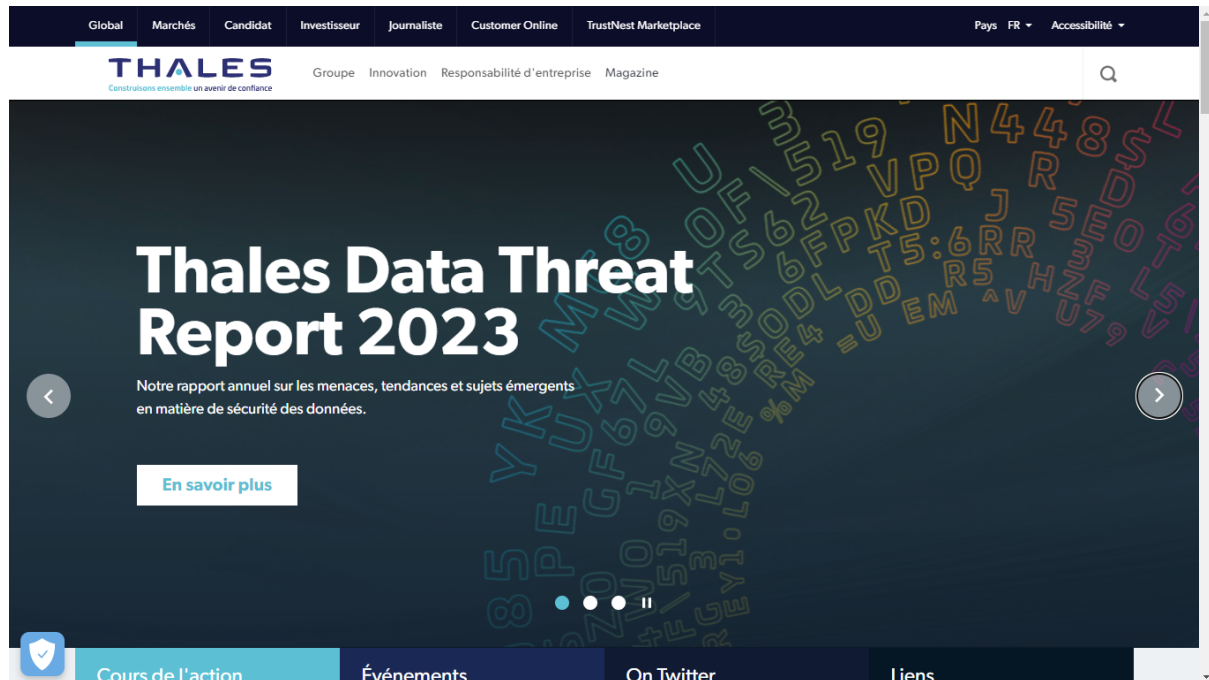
Global Marchés Candidat Investisseur Journaliste Customer Online TrustNest Marketplace

Pays FR Accessibilité

THALES
Construisons ensemble un avenir de confiance

Groupe Innovation Responsabilité d'entreprise Magazine

Thales Data Threat Report 2023

Notre rapport annuel sur les menaces, tendances et sujets émergents en matière de sécurité des données.

En savoir plus

Cours de l'action Événements On Twitter Liens